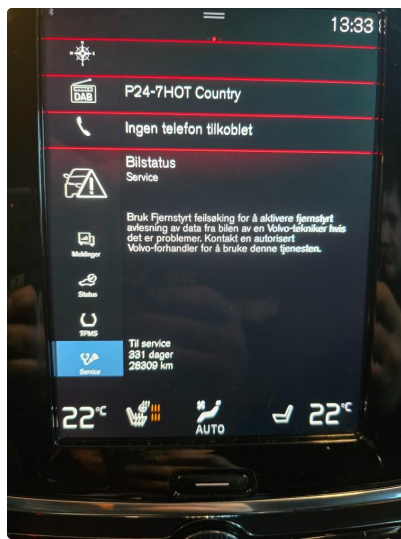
13:33

DAB

P24-7HOT Country

Ingen telefon tilkoblet

Bilstatus
Service

Bruk Fjernstyrt feilsøking for å aktivere fjernstyrt avlesning av data fra bilen av en Volvo-tekniker hvis det er problemer. Kontakt en autorisert Volvo-forhandler for å bruke denne tjenesten.

Meldinger

Status

TPMS

Service

Til service
331 dager
28309 km

22°C

AUTO

22°C